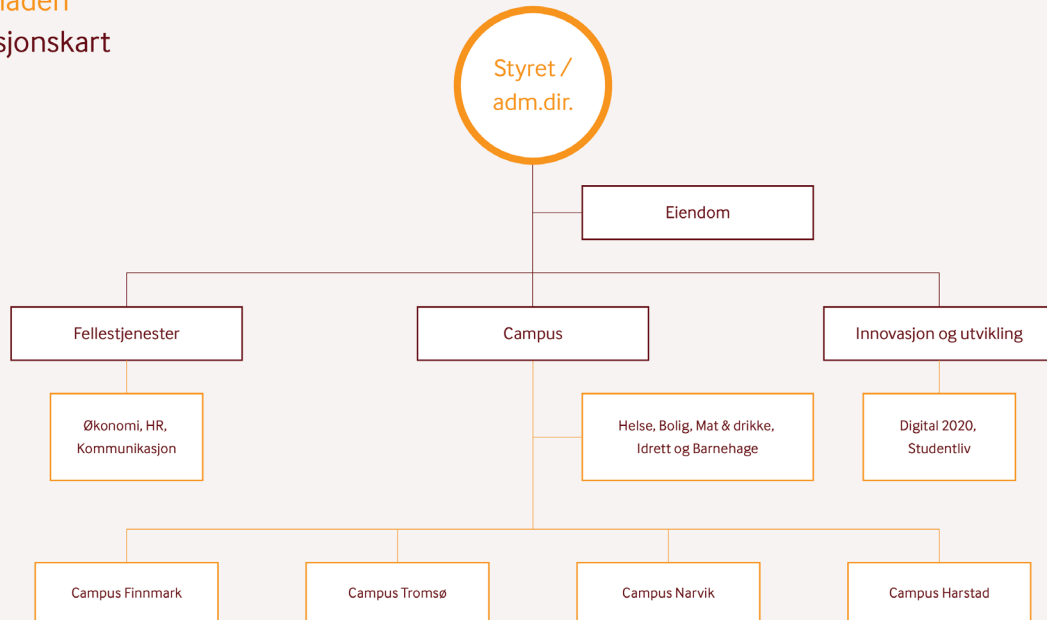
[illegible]aden
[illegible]sjonskart

Styret / adm.dir.

Eiendom

Fellestjenester

Campus

Innovasjon og utvikling

Økonomi, HR, Kommunikasjon

Helse, Bolig, Mat & drikke, Idrett og Barnehage

Digital 2020, Studentliv

Campus Finnmark

Campus Tromsø

Campus Narvik

Campus Harstad